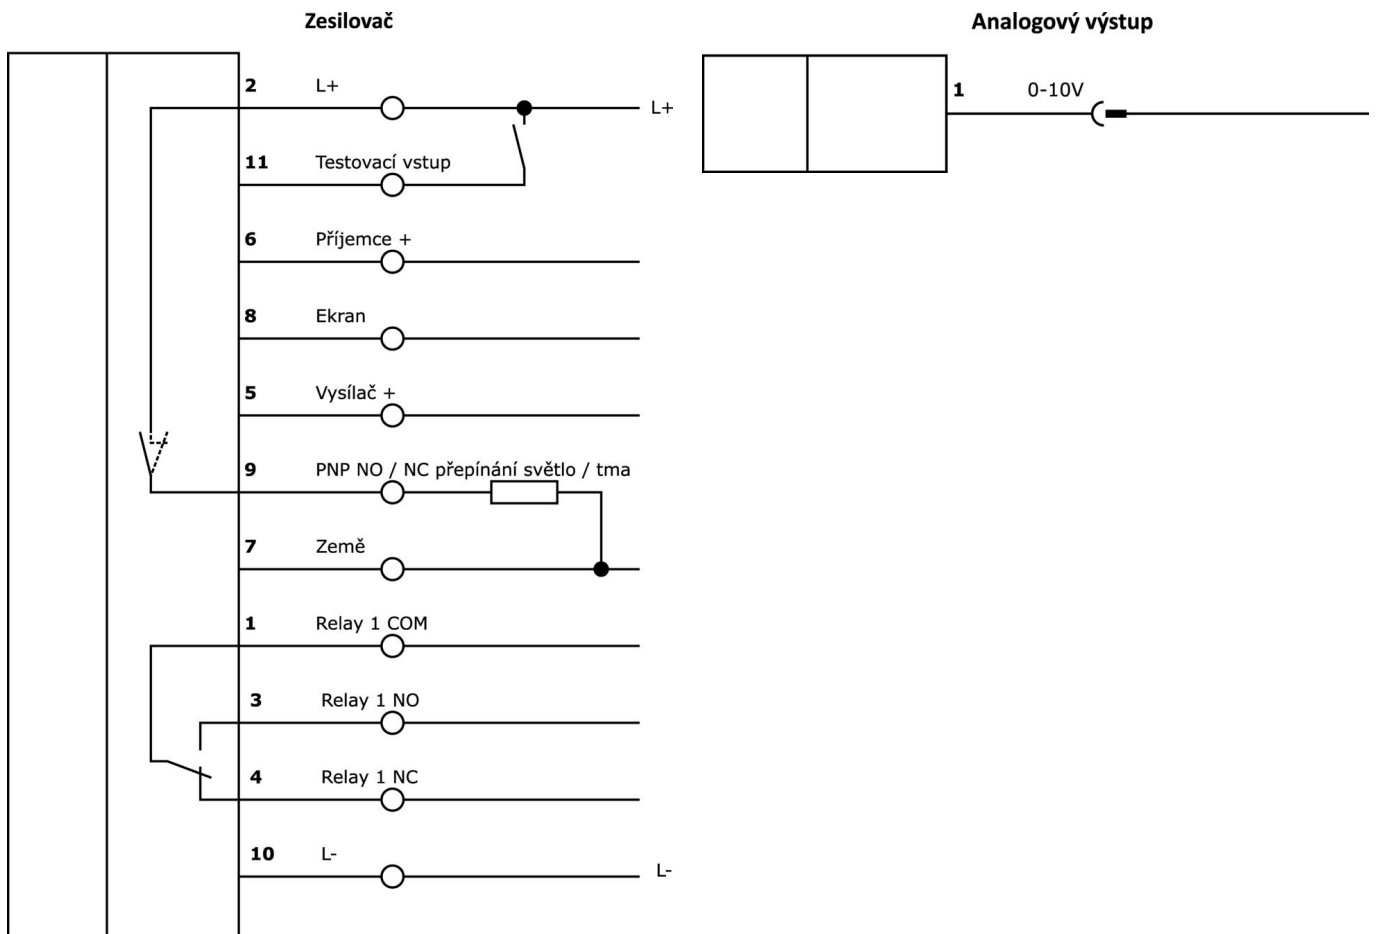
Zesilovač

Analogový výstup

2 L+ L+

11 Testovací vstup

6 Příjemce +

8 Ekran

5 Vysílač +

9 PNP NO / NC přepínání světlo / tma

7 Země

1 Relay 1 COM

3 Relay 1 NO

4 Relay 1 NC

10 L- L-

1 0-10V